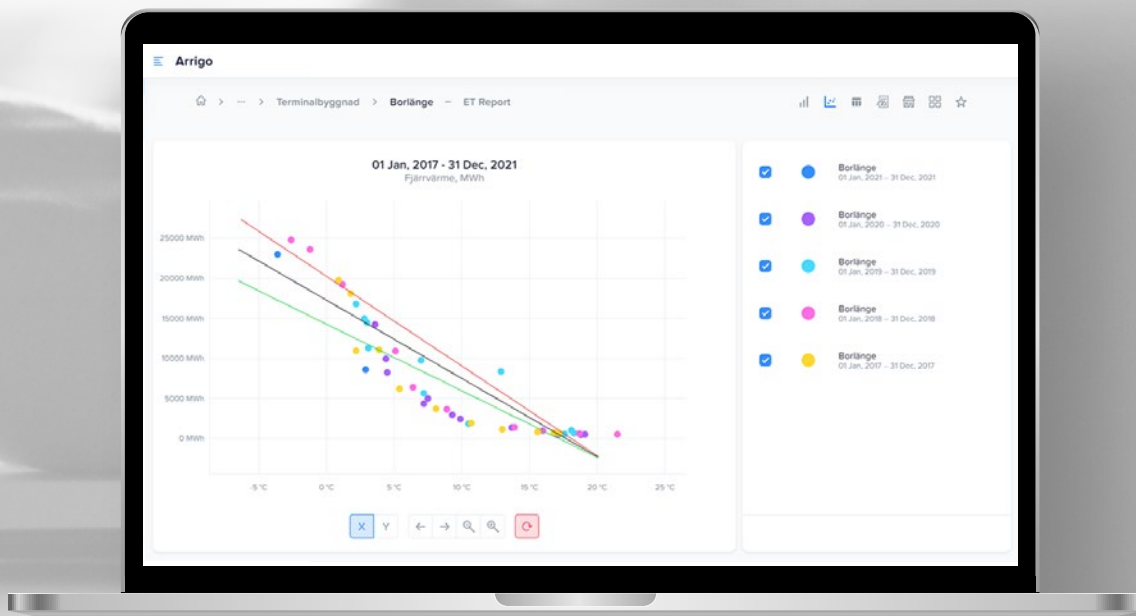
Arrigo

> ··· > Terminalbyggnad > Borlänge – ET Report

01 Jan, 2017 - 31 Dec, 2021
Fjärrvärme, MWh

25000 MWh
20000 MWh
15000 MWh
10000 MWh
5000 MWh
0 MWh

-5 °C
0 °C
5 °C
10 °C
15 °C
20 °C
25 °C

X Y

Borlänge
01 Jan, 2021 – 31 Dec, 2021

Borlänge
01 Jan, 2020 – 31 Dec, 2020

Borlänge
01 Jan, 2019 – 31 Dec, 2019

Borlänge
01 Jan, 2018 – 31 Dec, 2018

Borlänge
01 Jan, 2017 – 31 Dec, 2017